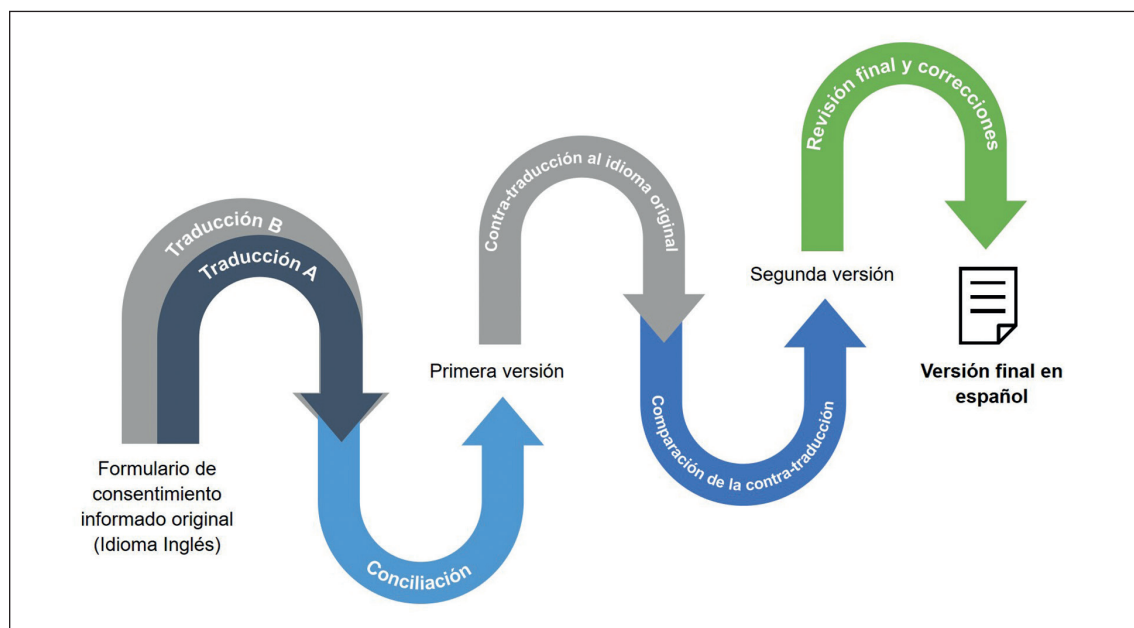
Formulario de consentimiento informado original (Idioma Inglés)

Traducción B

Traducción A

Conciliación

Primera versión

Contra-traducción al idioma original

Comparación de la contra-traducción

Segunda versión

Revisión final y correcciones

Versión final en español